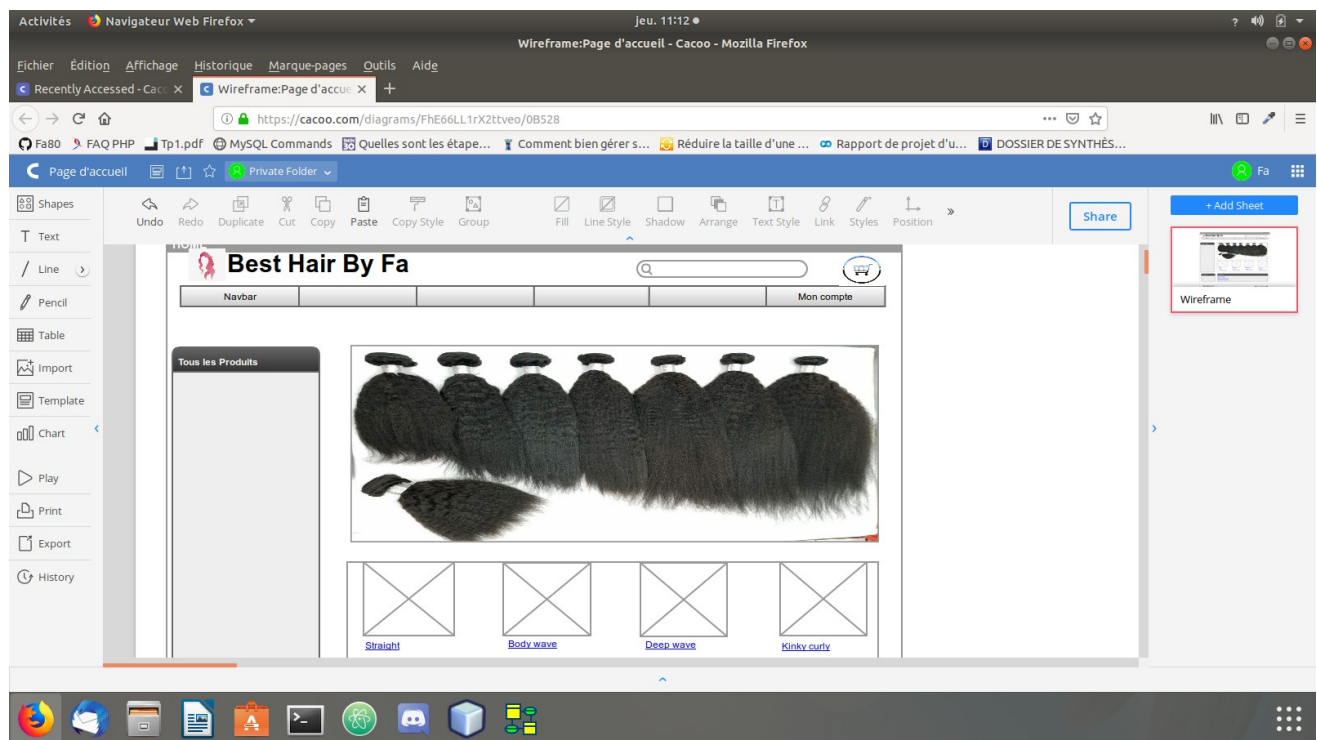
Activités Navigateur Web Firefox ▾ jeu. 11:12 ●

Wireframe:Page d'accueil - Cacoo - Mozilla Firefox

Fichier Édition Affichage Historique Marque-pages Outils Aide

Recently Accessed - Caco × Wireframe:Page d'accue × +

https://cacoo.com/diagrams/FhE66LL1rX2ttveo/0B528

Fa80 FAQ PHP Tp1.pdf MySQL Commands Quelles sont les étape... Comment bien gérer s... Réduire la taille d'une ... Rapport de projet d'u... DOSSIER DE SYNTHÈS...

Page d'accueil Private Folder Fa

Shapes
Text
Line
Pencil
Table
Import
Template
Chart
Play
Print
Export
History

Undo Redo Duplicate Cut Copy Paste Copy Style Group Fill Line Style Shadow Arrange Text Style Link Styles Position »

Share

+ Add Sheet

Wireframe

Best Hair By Fa

Navbar Mon compte

Tous les Produits

Straight Body wave Deep wave Kinky curly